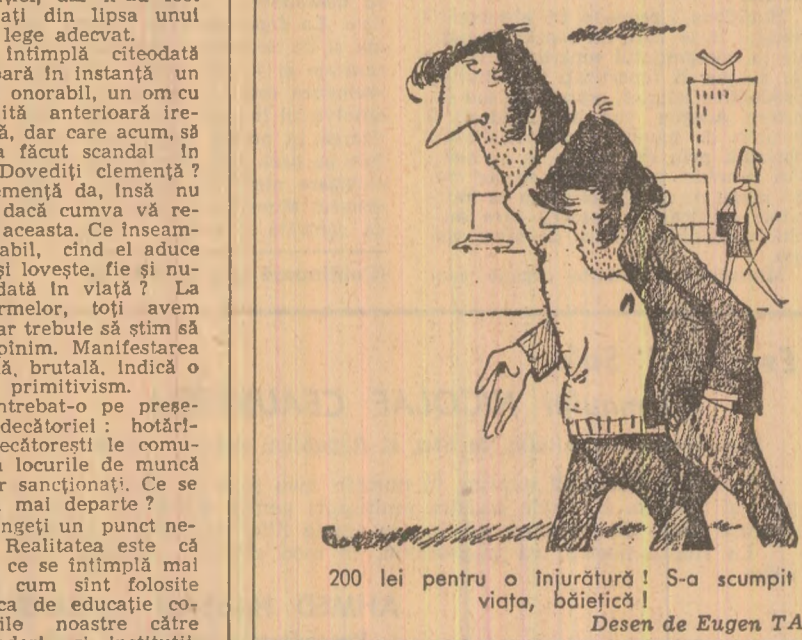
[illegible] aţi din lipsa unui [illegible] lege adecvat.

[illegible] întimplă citeodată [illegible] ară în instanţă un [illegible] onorabil, un om cu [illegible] ită anterioară ire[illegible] ă, dar care acum, să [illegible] a făcut scandal în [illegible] Dovediţi clemenţă? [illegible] menţă da, însă nu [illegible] dacă cumva vă re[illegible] aceasta. Ce înseam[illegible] abil, cind el aduce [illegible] şi loveşte, fie şi nu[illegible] dată în viaţă? La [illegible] rmelor, toţi avem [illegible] ar trebule să ştim să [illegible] pinim. Manifestarea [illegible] ă, brutală, indică o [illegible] primitivism.

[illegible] ntrebat-o pe preşe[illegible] decătoriei: hotărî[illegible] decătoreşti le comu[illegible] a locurile de muncă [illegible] r sancţionaţi. Ce se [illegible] mai departe?

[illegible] ngeţi un punct ne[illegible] Realitatea este că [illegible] ce se întimplă mai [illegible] cum sint folosite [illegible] ca de educaţie co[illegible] ile noastre către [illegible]

200 lei pentru o înjurătură! S-a scumpit viaţa, băieţică!

Desen de Eugen TA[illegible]